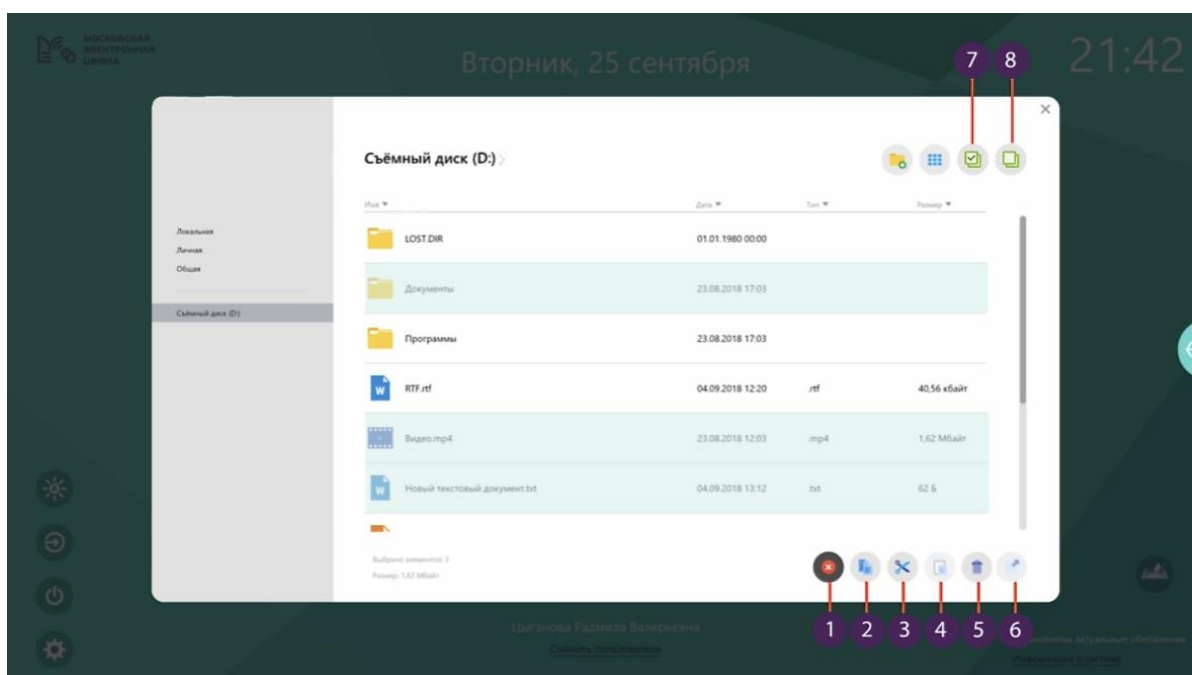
МОСКОВСКАЯ ЭЛЕКТРОННАЯ ШКОЛА

Вторник, 25 сентября

21:42

7 8

Съёмный диск (D:)

Имя ▼ Дата ▼ Тип ▼ Размер ▼

Локальная
Личная
Общая

Съёмный диск (D:)

| Имя | Дата | Тип | Размер |
|---|---|---|---|
| LOST.DIR | 01.01.1980 00:00 | | |
| Документы | 23.08.2018 17:03 | | |
| Программы | 23.08.2018 17:03 | | |
| RTF.rtf | 04.09.2018 12:20 | .rtf | 40,56 кбайт |
| Видео.mp4 | 23.08.2018 12:03 | .mp4 | 1,62 Мбайт |
| Новый текстовый документ.txt | 04.09.2018 13:12 | .txt | 62 Б |

Выбрано элементов: 3
Размер: 1,62 Мбайт

1 2 3 4 5 6

Цыганова Радмила Валерьевна
Сменить пользователя

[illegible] актуальные обновления
Информация о системе